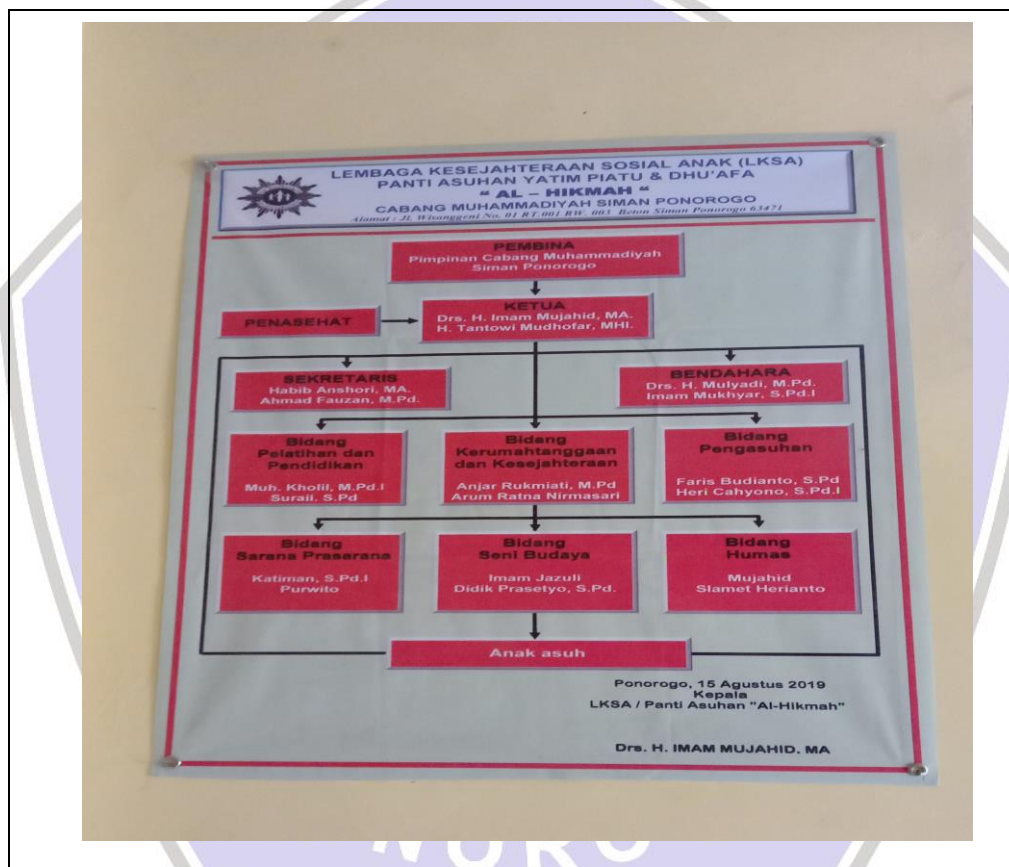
LEMBAGA KESEJAHTERAAN SOSIAL ANAK (LKSA)
PANTI ASUHAN YATIM PIATU & DHU'AFA
" AL – HIKMAH "
CABANG MUHAMMADIYAH SIMAN PONOROGO
Alamat : Jl. Wisanggeni No. 01 RT.001 RW. 003 Beton Siman Ponorogo 63471

PEMBINA
Pimpinan Cabang Muhammadiyah Siman Ponorogo

PENASEHAT

KETUA
Drs. H. Imam Mujahid, MA.
H. Tantowi Mudhofar, MHI.

SEKRETARIS
Habib Anshori, MA.
Ahmad Fauzan, M.Pd.

BENDAHARA
Drs. H. Mulyadi, M.Pd.
Imam Mukhyar, S.Pd.I

Bidang Pelatihan dan Pendidikan
Muh. Kholil, M.Pd.I
Surali. S.Pd

Bidang Kerumahtanggaan dan Kesejahteraan
Anjar Rukmiati, M.Pd
Arum Ratna Nirmasari

Bidang Pengasuhan
Faris Budianto, S.Pd
Heri Cahyono, S.Pd.I

Bidang Sarana Prasarana
Katiman, S.Pd.I
Purwito

Bidang Seni Budaya
Imam Jazuli
Didik Prasetyo, S.Pd.

Bidang Humas
Mujahid
Slamet Herianto

Anak asuh

Ponorogo, 15 Agustus 2019
Kepala
LKSA / Panti Asuhan "Al-Hikmah"

Drs. H. IMAM MUJAHID, MA